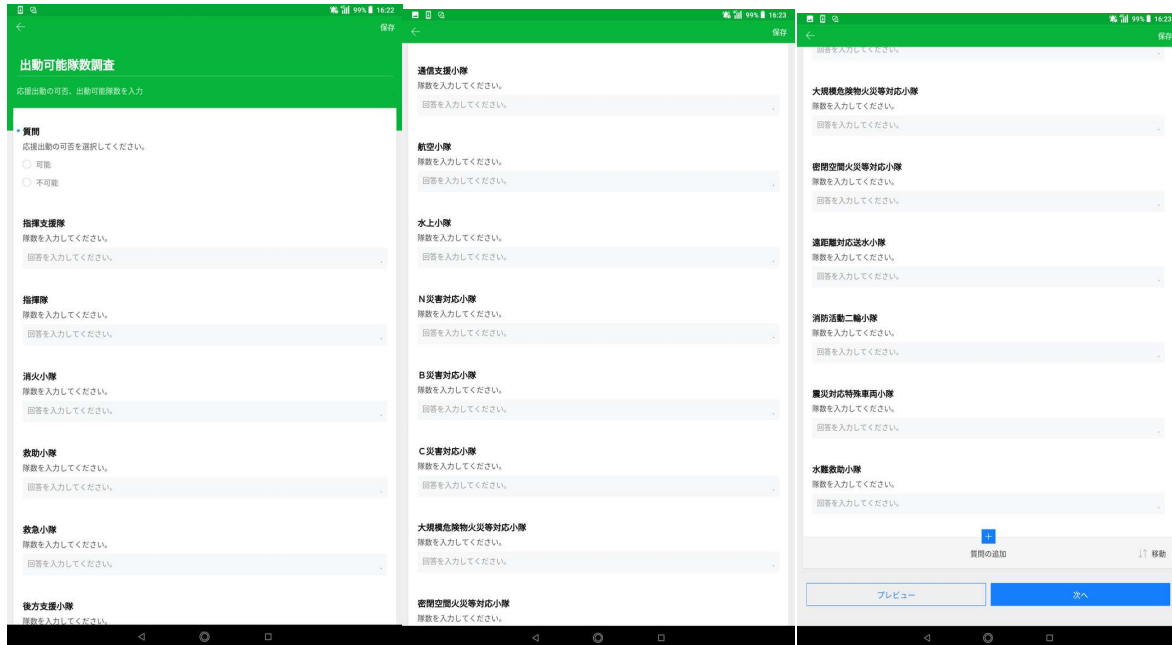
99% 16:22
保存

出動可能隊数調査

応援出動の可否、出動可能隊数を入力

* 質問
応援出動の可否を選択してください。
可能
不可能

指揮支援隊
隊数を入力してください。
回答を入力してください。

指揮隊
隊数を入力してください。
回答を入力してください。

消火小隊
隊数を入力してください。
回答を入力してください。

救助小隊
隊数を入力してください。
回答を入力してください。

救急小隊
隊数を入力してください。
回答を入力してください。

後方支援小隊
隊数を入力してください。

99% 16:23
保存

通信支援小隊
隊数を入力してください。
回答を入力してください。

航空小隊
隊数を入力してください。
回答を入力してください。

水上小隊
隊数を入力してください。
回答を入力してください。

N災害対応小隊
隊数を入力してください。
回答を入力してください。

B災害対応小隊
隊数を入力してください。
回答を入力してください。

C災害対応小隊
隊数を入力してください。
回答を入力してください。

大規模危険物火災等対応小隊
隊数を入力してください。
回答を入力してください。

密閉空間火災等対応小隊
隊数を入力してください。

99% 16:23
保存
回答を入力してください。

大規模危険物火災等対応小隊
隊数を入力してください。
回答を入力してください。

密閉空間火災等対応小隊
隊数を入力してください。
回答を入力してください。

遠距離対応送水小隊
隊数を入力してください。
回答を入力してください。

消防活動二輪小隊
隊数を入力してください。
回答を入力してください。

震災対応特殊車両小隊
隊数を入力してください。
回答を入力してください。

水難救助小隊
隊数を入力してください。
回答を入力してください。

+
質問の追加
移動

プレビュー
次へ